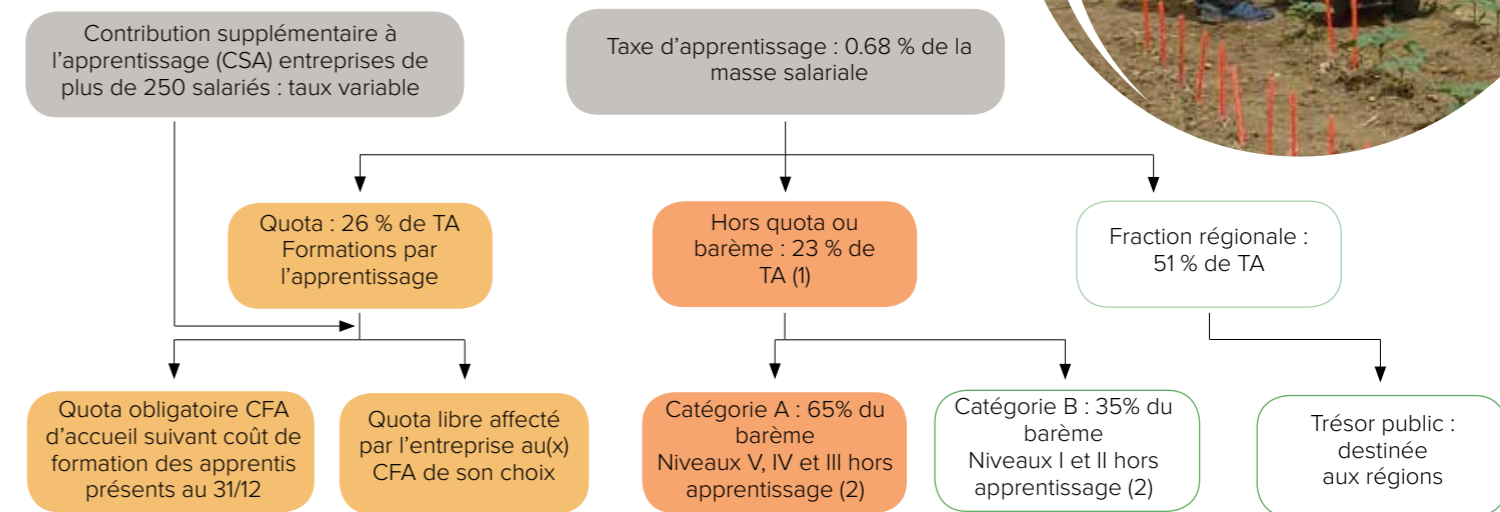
Contribution supplémentaire à l'apprentissage (CSA) entreprises de plus de 250 salariés : taux variable

Taxe d'apprentissage : 0.68 % de la masse salariale

Quota : 26 % de TA Formations par l'apprentissage

Hors quota ou barème : 23 % de TA (1)

Fraction régionale : 51 % de TA

Quota obligatoire CFA d'accueil suivant coût de formation des apprentis présents au 31/12

Quota libre affecté par l'entreprise au(x) CFA de son choix

Catégorie A : 65% du barème Niveaux V, IV et III hors apprentissage (2)

Catégorie B : 35% du barème Niveaux I et II hors apprentissage (2)

Trésor public : destinée aux régions